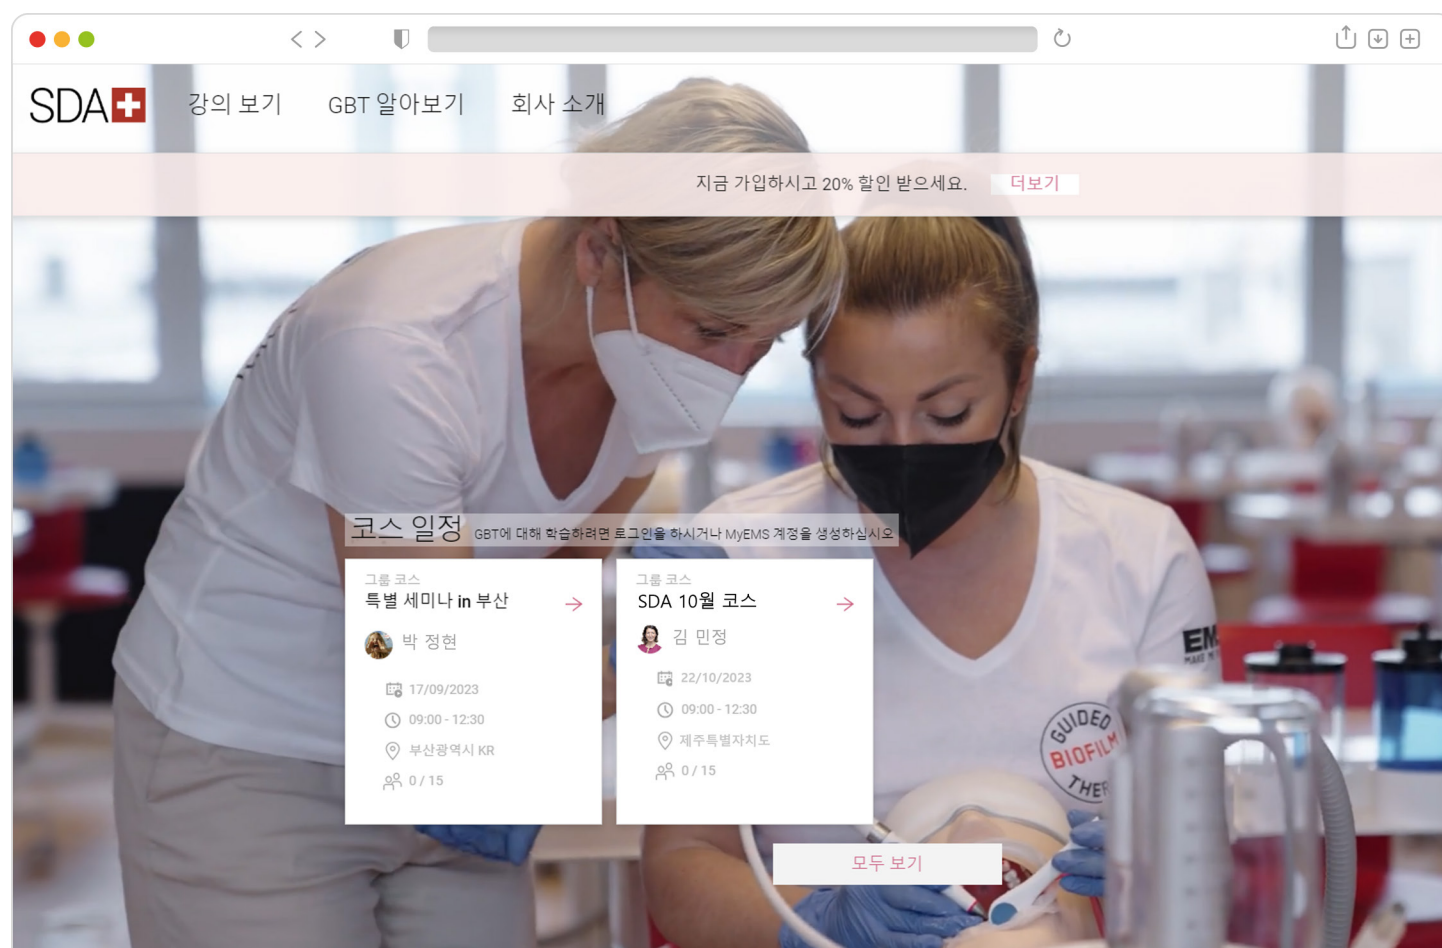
SDA

강의 보기 GBT 알아보기 회사 소개

지금 가입하시고 20% 할인 받으세요. 더보기

코스 일정 GBT에 대해 학습하려면 로그인을 하시거나 MyEMS 계정을 생성하십시오

그룹 코스
특별 세미나 in 부산
박 정현
17/09/2023
09:00 - 12:30
부산광역시 KR
0 / 15

그룹 코스
SDA 10월 코스
김 민정
22/10/2023
09:00 - 12:30
제주특별자치도
0 / 15

모두 보기

EM

GUIDED BIOFILM THER